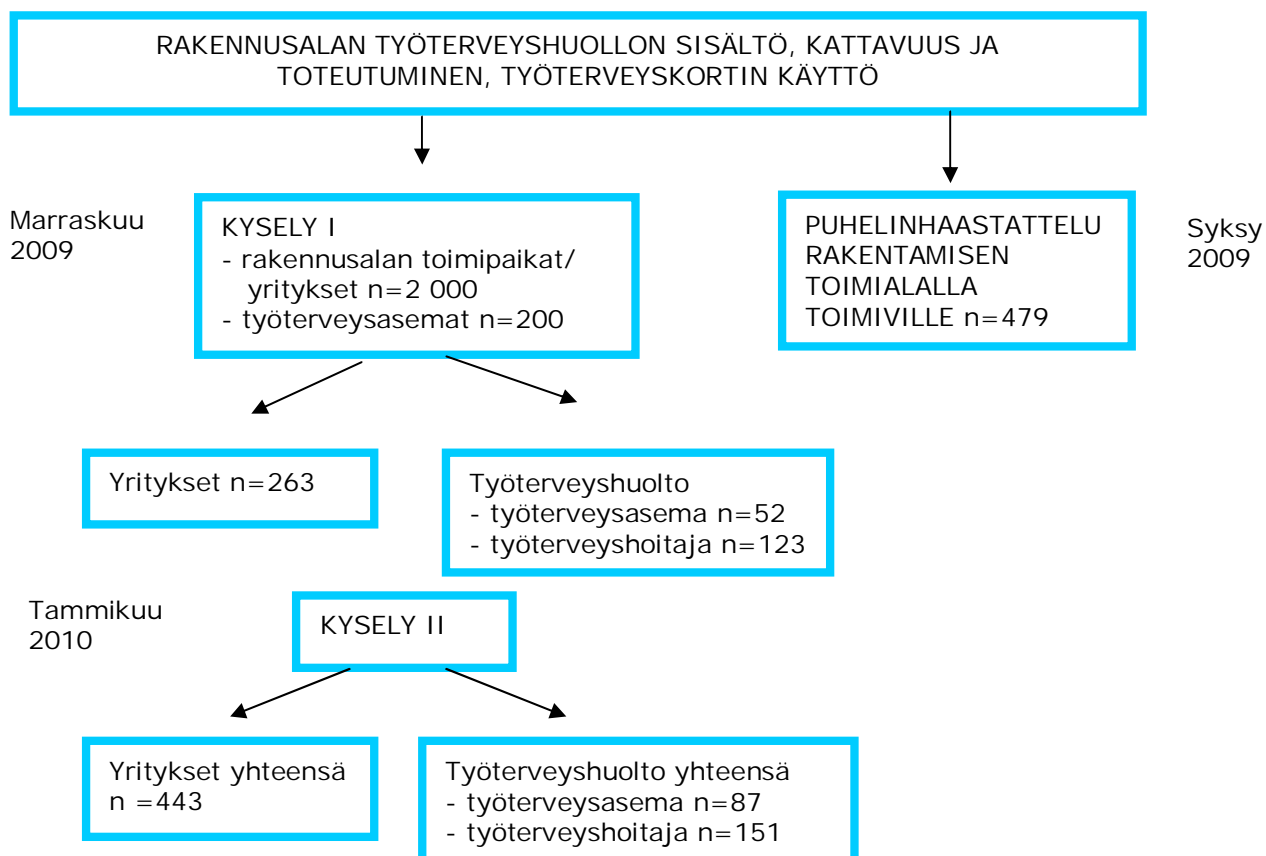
RAKENNUSALAN TYÖTERVEYSHUOLLON SISÄLTÖ, KATTAVUUS JA TOTEUTUMINEN, TYÖTERVEYSKORTIN KÄYTTÖ

Marraskuu 2009

KYSELY I
- rakennusalan toimipaikat/ yritykset n=2 000
- työterveysasemat n=200

PUHELINHAASTATTELU RAKENTAMISEN TOIMIALALLA TOIMIVILLE n=479

Syksy 2009

Yritykset n=263

Työterveyshuolto
- työterveysasema n=52
- työterveyshoitaja n=123

Tammikuu 2010

KYSELY II

Yritykset yhteensä n =443

Työterveyshuolto yhteensä
- työterveysasema n=87
- työterveyshoitaja n=151